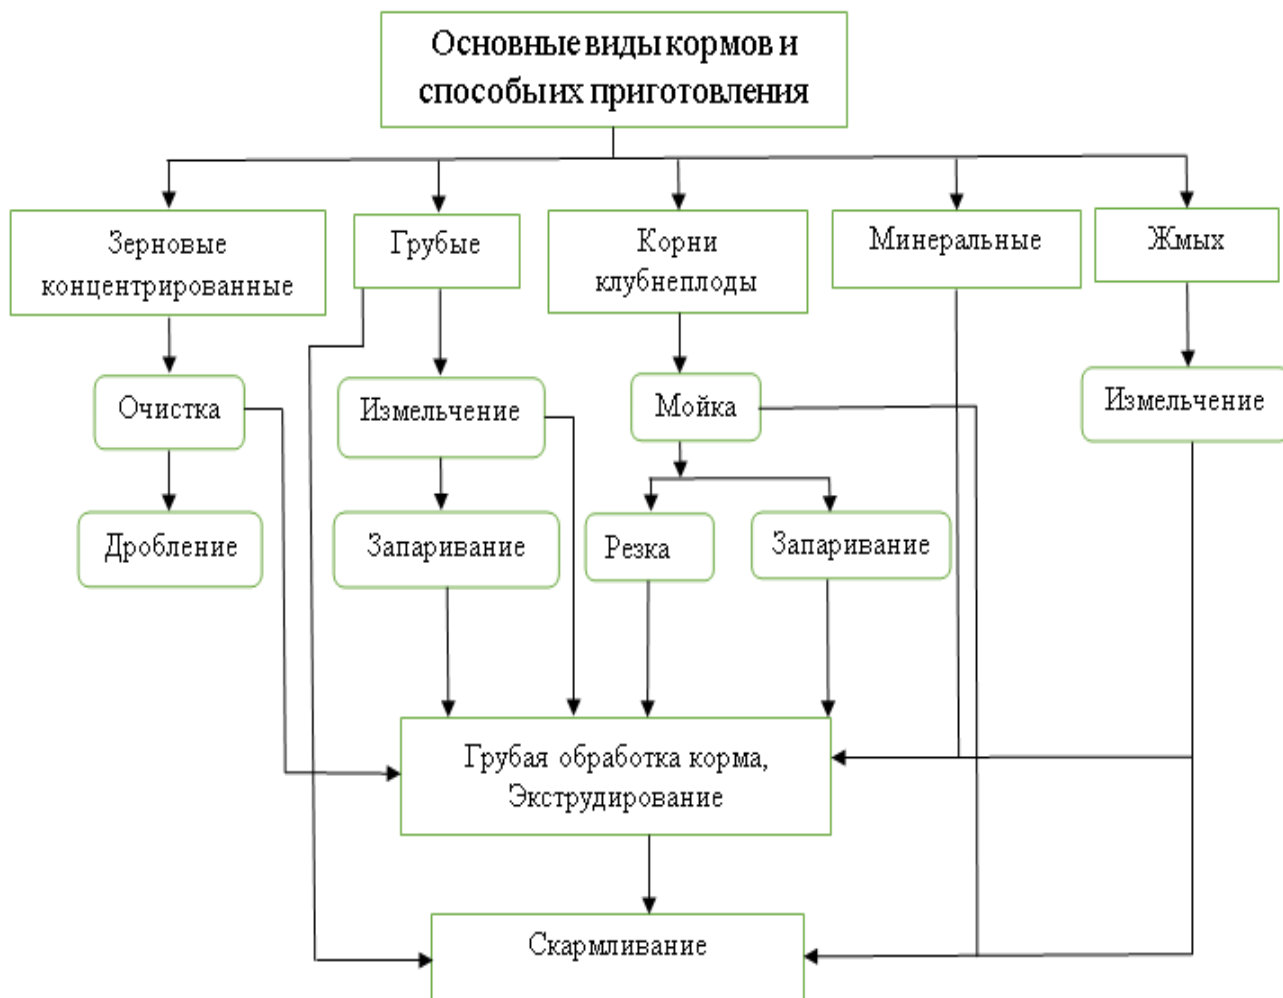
Основные виды кормов и способы их приготовления

Зерновые концентрированные

Грубые

Корни клубнеплоды

Минеральные

Жмых

Очистка

Измельчение

Мойка

Измельчение

Дробление

Запаривание

Резка

Запаривание

Грубая обработка корма, Экструдирование

Скармливание